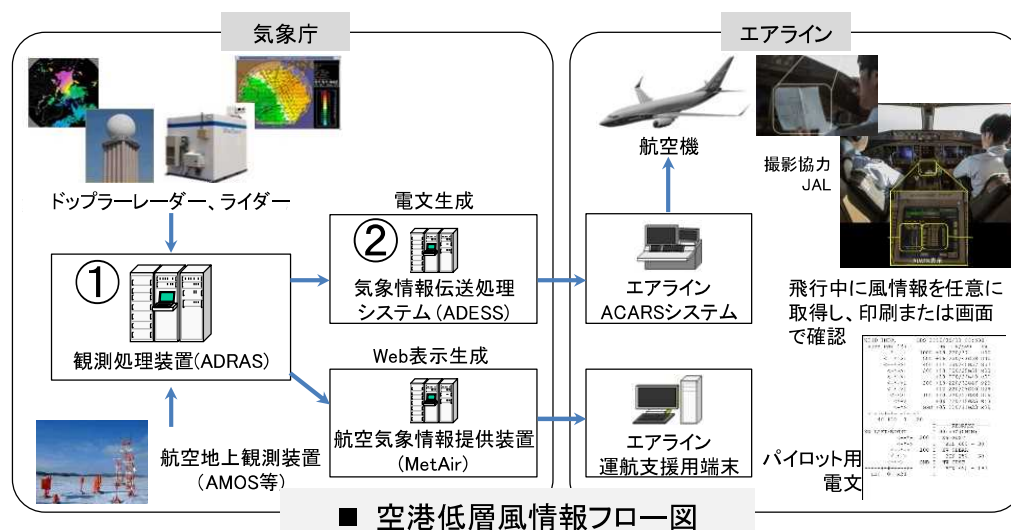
気象庁

ドップラーレーダー、ライダー

①
観測処理装置(ADRAS)

航空地上観測装置
(AMOS等)

電文生成
②
気象情報伝送処理システム（ADESS)

Web表示生成
航空気象情報提供装置
(MetAir)

エアライン

航空機

撮影協力
JAL

エアライン
ACARSシステム

エアライン
運航支援用端末

飛行中に風情報を任意に取得し、印刷または画面で確認

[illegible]

パイロット用電文

■ 空港低層風情報フロー図